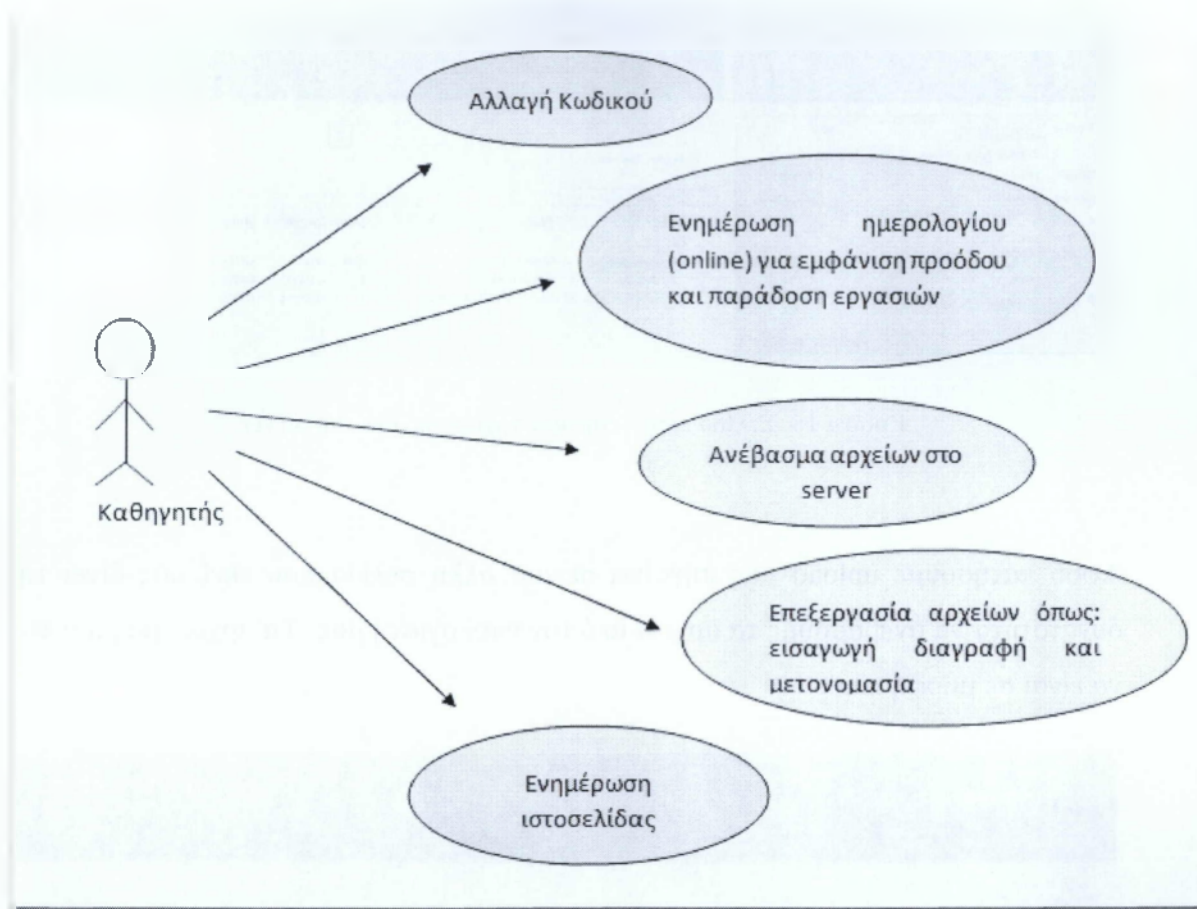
Αλλαγή Κωδικού

Ενημέρωση ημερολογίου (online) για εμφάνιση προόδου και παράδοση εργασιών

Ανέβασμα αρχείων στο server

Επεξεργασία αρχείων όπως: εισαγωγή διαγραφή και μετονομασία

Ενημέρωση ιστοσελίδας

Καθηγητής